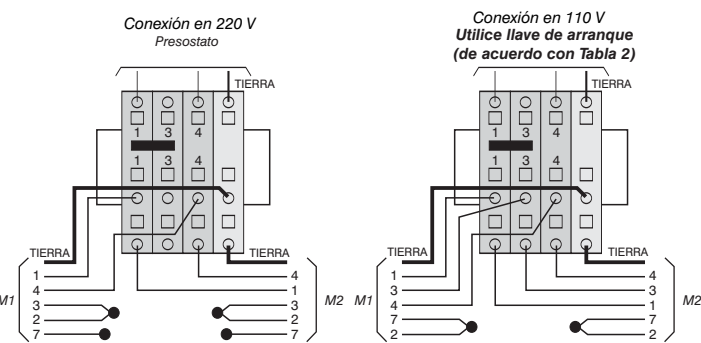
Conexión en 220 V
Presostato

TIERRA
1 3 4
1 3 4
TIERRA
TIERRA
1
4
3
2
7
M1
4
1
3
2
7
M2

Conexión en 110 V
Utilice llave de arranque
(de acuerdo con Tabla 2)

TIERRA
1 3 4
1 3 4
TIERRA
TIERRA
1
3
4
7
2
M1
4
3
1
7
2
M2